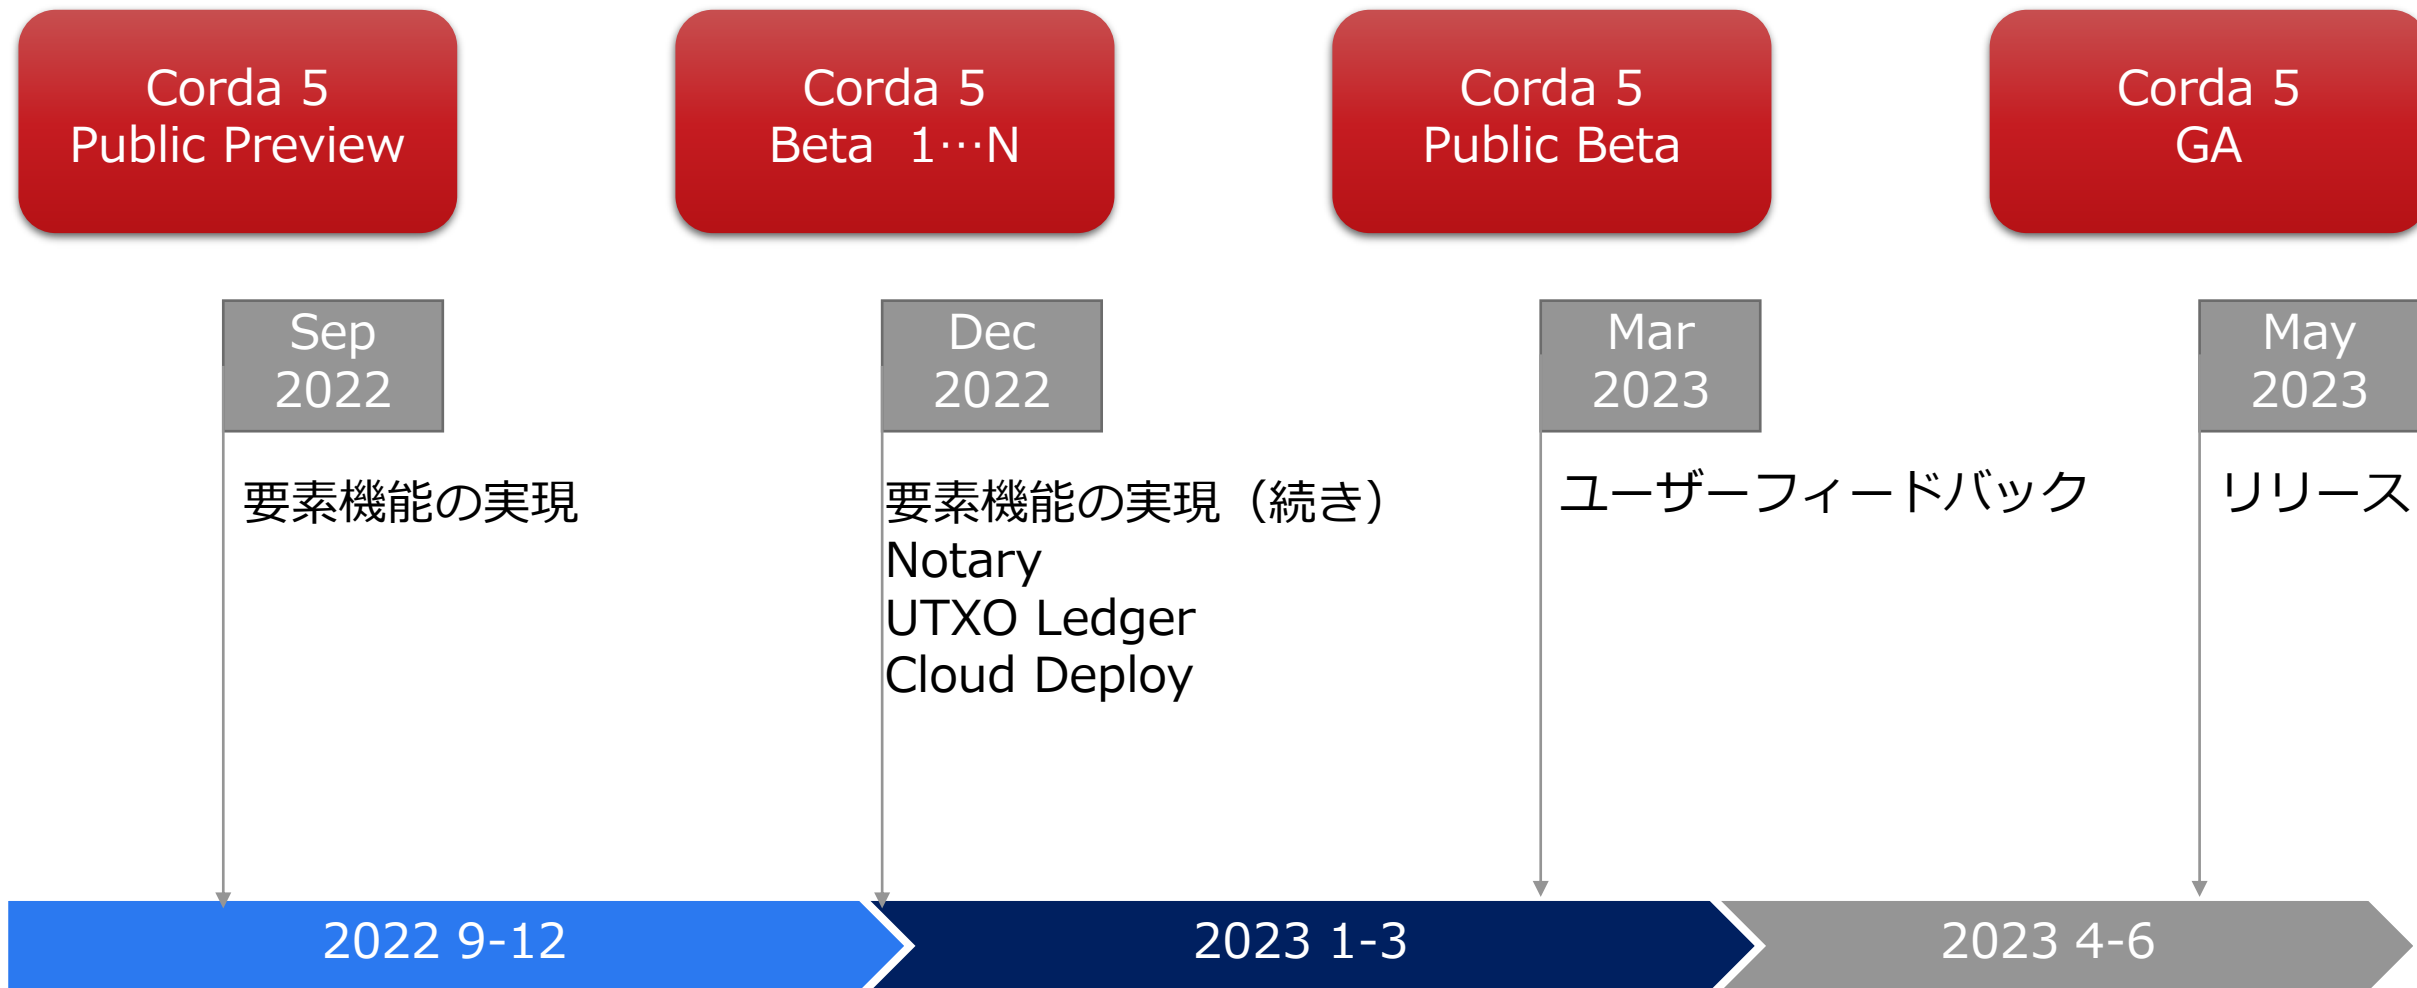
Corda 5
Public Preview

Corda 5
Beta 1…N

Corda 5
Public Beta

Corda 5
GA

Sep
2022

要素機能の実現

Dec
2022

要素機能の実現（続き）
Notary
UTXO Ledger
Cloud Deploy

Mar
2023

ユーザーフィードバック

May
2023

リリース

2022 9-12

2023 1-3

2023 4-6